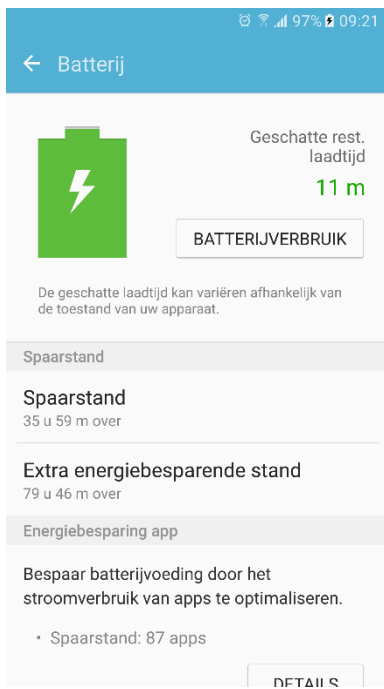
97% 09:21

Batterij

Geschatte rest. laadtijd
11 m

BATTERIJVERBRUIK

De geschatte laadtijd kan variëren afhankelijk van de toestand van uw apparaat.

Spaarstand

Spaarstand
35 u 59 m over

Extra energiebesparende stand
79 u 46 m over

Energiebesparing app

Bespaar batterijvoeding door het stroomverbruik van apps te optimaliseren.

• Spaarstand: 87 apps

DETAILS